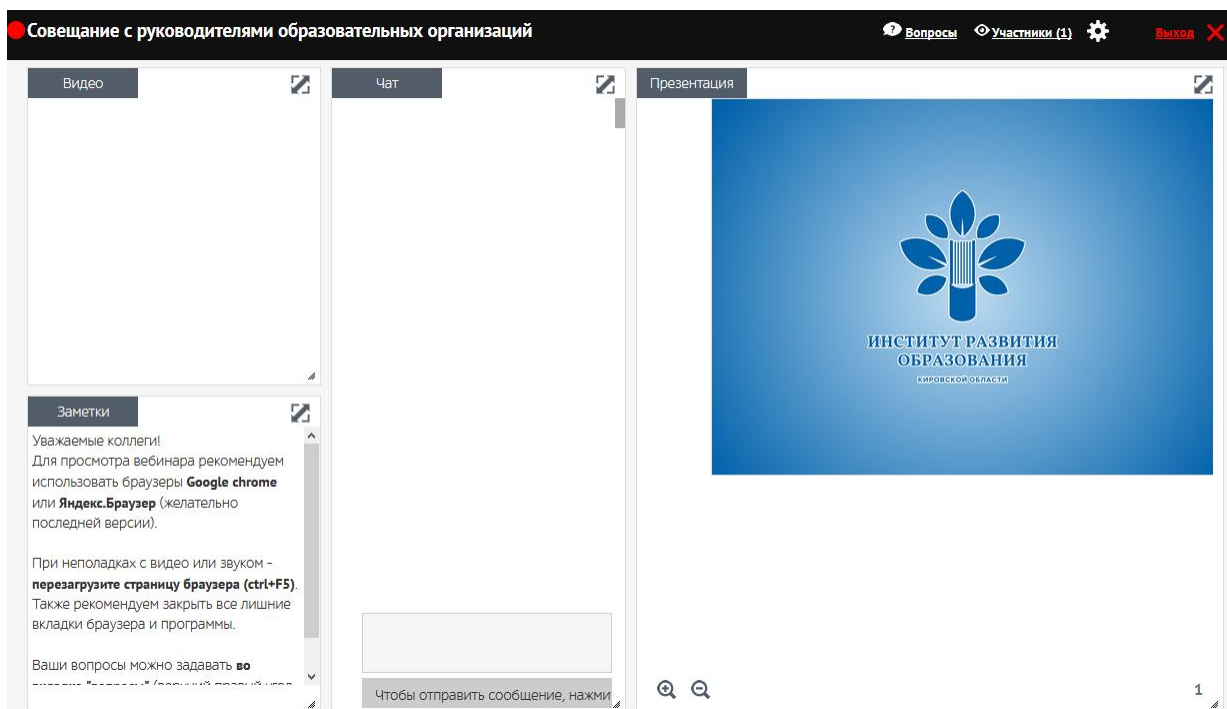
Совещание с руководителями образовательных организаций

Вопросы Участники (1) Выход

Видео

Заметки

Уважаемые коллеги!
Для просмотра вебинара рекомендуем использовать браузеры **Google chrome** или **Яндекс.Браузер** (желательно последней версии).

При неполадках с видео или звуком – **перезагрузите страницу браузера (ctrl+F5)**. Также рекомендуем закрыть все лишние вкладки браузера и программы.

Ваши вопросы можно задавать **во** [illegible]

Чат

Чтобы отправить сообщение, нажми

Презентация

ИНСТИТУТ РАЗВИТИЯ ОБРАЗОВАНИЯ
КИРОВСКОЙ ОБЛАСТИ

1